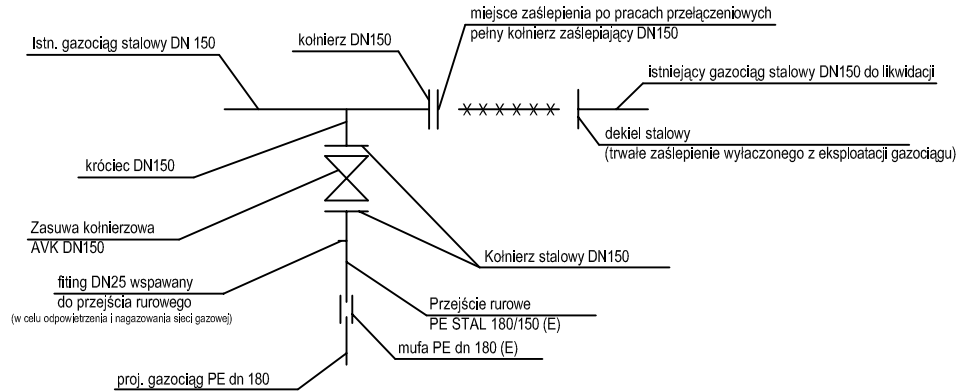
miejsce zaślepienia po pracach przełączeniowych
pełny kołnierz zaślepiający DN150

Istn. gazociąg stalowy DN 150

kołnierz DN150

istniejący gazociąg stalowy DN150 do likwidacji

dekiel stalowy
(trwałe zaślepienie wyłaczonego z eksploatacji gazociągu)

króciec DN150

Zasuwa kołnierzowa
AVK DN150

Kołnierz stalowy DN150

fiting DN25 wspawany
do przejścia rurowego
(w celu odpowietrzenia i nagazowania sieci gazowej)

Przejście rurowe
PE STAL 180/150 (E)

mufa PE dn 180 (E)

proj. gazociąg PE dn 180